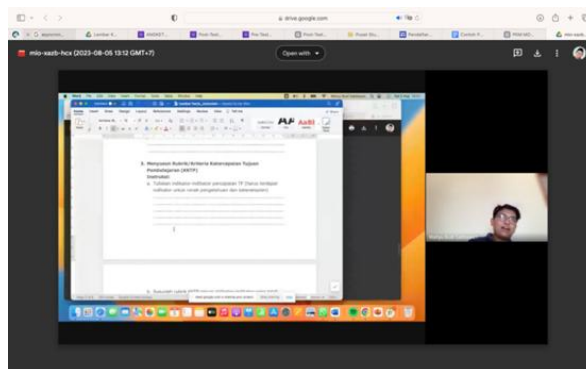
drive.google.com

mio-xazb-hcx (2023-08-05 13:12 GMT+7)

Open with

3. Menyusun Rubrik/Kriteria Ketercapaian Tujuan Pembelajaran (KKTP)

Instruksi:

a. Tuliskan indikator-indikator pencapaian TP (harus terdapat indikator untuk ranah pengetahuan dan keterampilan)

b. Susunlah tabel KKTP sesuai indikator-indikator yang telah

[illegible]